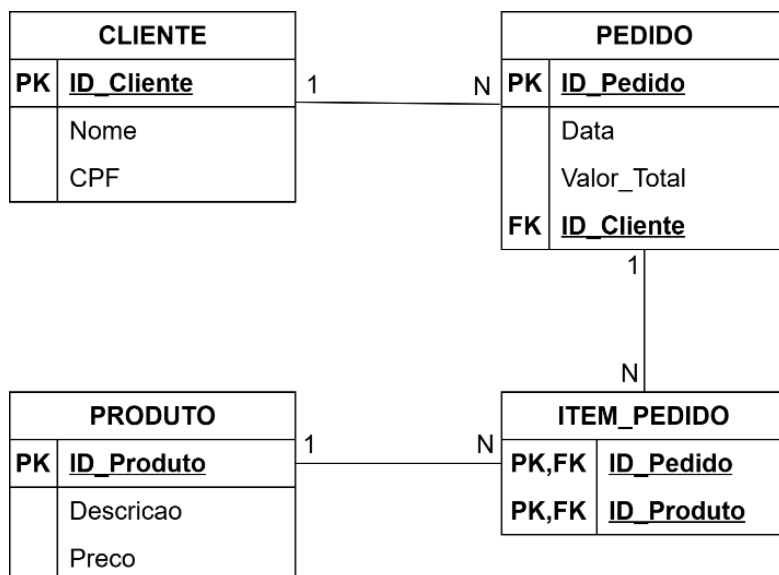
CLIENTE

| PK | ID_Cliente |
|---|---|
| | Nome |
| | CPF |

1

N

PEDIDO

| PK | ID_Pedido |
|---|---|
| | Data |
| | Valor_Total |
| FK | ID_Cliente |

1

N

PRODUTO

| PK | ID_Produto |
|---|---|
| | Descricao |
| | Preco |

1

N

ITEM_PEDIDO

| PK,FK | ID_Pedido |
|---|---|
| PK,FK | ID_Produto |